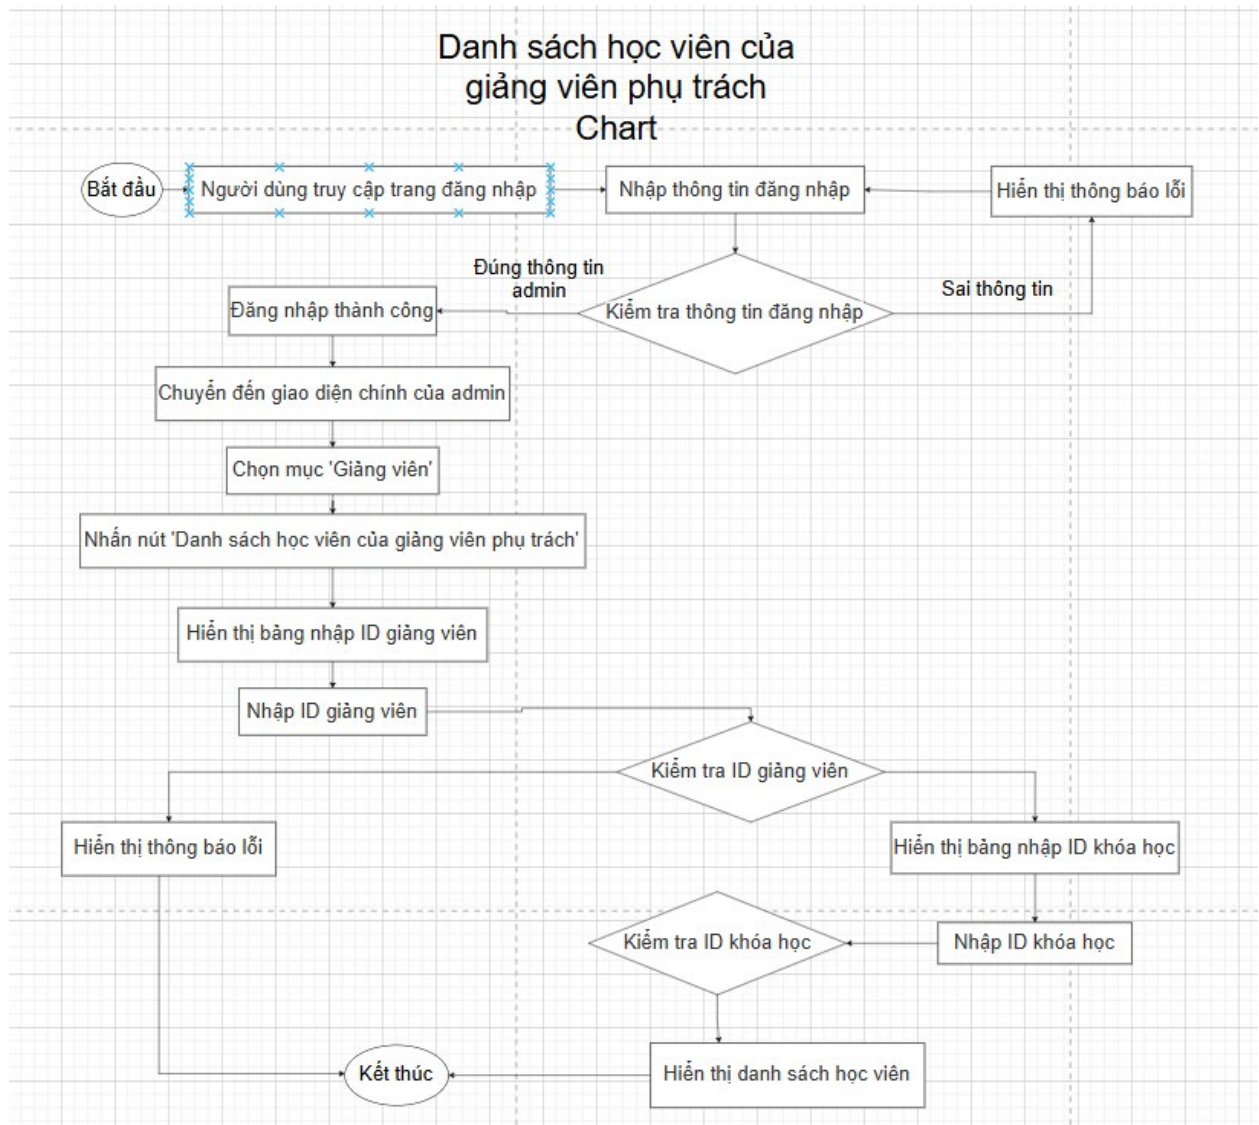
Danh sách học viên của giảng viên phụ trách Chart

Bắt đầu

Người dùng truy cập trang đăng nhập

Nhập thông tin đăng nhập

Hiển thị thông báo lỗi

Đúng thông tin admin

Sai thông tin

Kiểm tra thông tin đăng nhập

Đăng nhập thành công

Chuyển đến giao diện chính của admin

Chọn mục 'Giảng viên'

Nhấn nút 'Danh sách học viên của giảng viên phụ trách'

Hiển thị bảng nhập ID giảng viên

Nhập ID giảng viên

Kiểm tra ID giảng viên

Hiển thị thông báo lỗi

Hiển thị bảng nhập ID khóa học

Kiểm tra ID khóa học

Nhập ID khóa học

Kết thúc

Hiển thị danh sách học viên